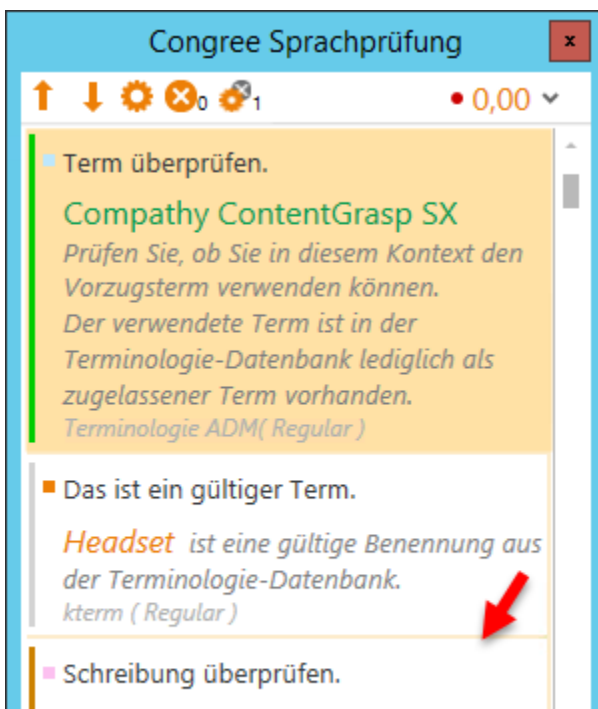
Congree Sprachprüfung

x

0 1

0,00

Term überprüfen.

Compathy ContentGrasp SX

Prüfen Sie, ob Sie in diesem Kontext den Vorzugsterm verwenden können.
Der verwendete Term ist in der Terminologie-Datenbank lediglich als zugelassener Term vorhanden.

Terminologie ADM( Regular )

Das ist ein gültiger Term.

Headset ist eine gültige Benennung aus der Terminologie-Datenbank.

kterm ( Regular )

Schreibung überprüfen.